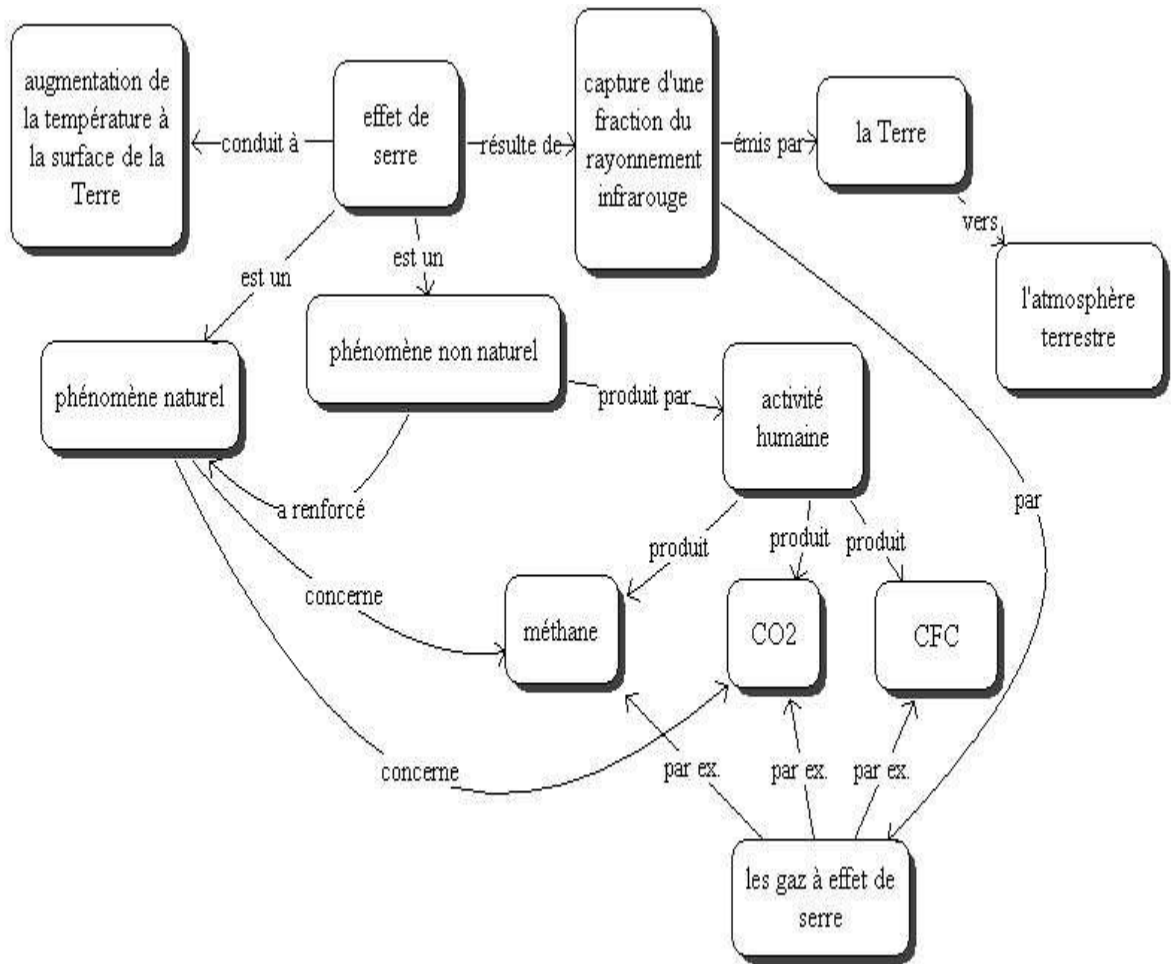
augmentation de la température à la surface de la Terre

conduit à

effet de serre

résulte de

capture d'une fraction du rayonnement infrarouge

émis par

la Terre

vers

l'atmosphère terrestre

est un

est un

phénomène naturel

phénomène non naturel

produit par

activité humaine

a renforcé

par

produit

produit

produit

concerne

méthane

CO2

CFC

concerne

par ex.

par ex.

par ex.

les gaz à effet de serre